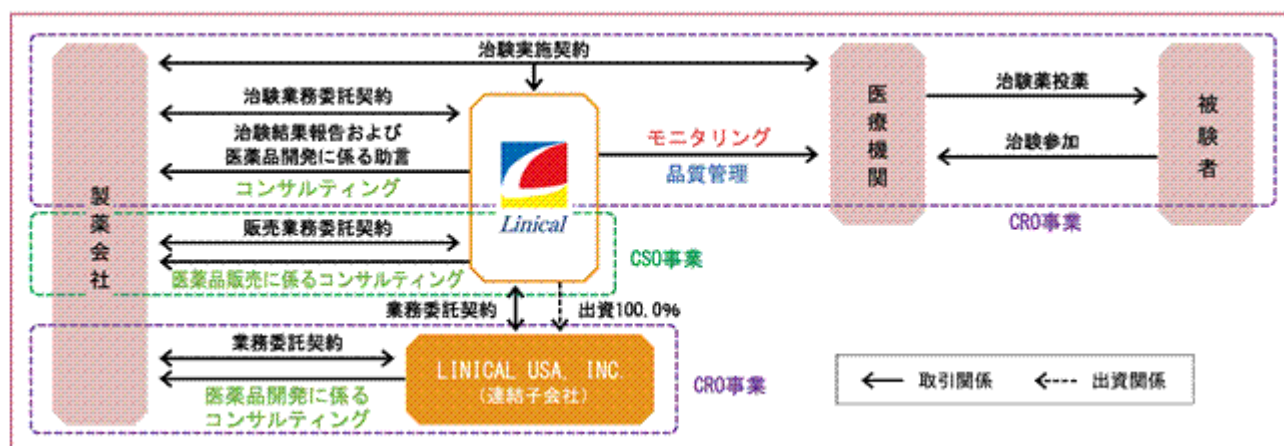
製薬会社

治験実施契約

治験業務委託契約

治験結果報告および
医薬品開発に係る助言

コンサルティング

Linical

モニタリング
品質管理

医療機関

治験薬投薬

治験参加

被験者

CRO事業

販売業務委託契約

医薬品販売に係るコンサルティング

CSO事業

業務委託契約

出資100.0%

業務委託契約

医薬品開発に係る
コンサルティング

LINICAL USA, INC.
(連結子会社)

CRO事業

← 取引関係 ←--- 出資関係